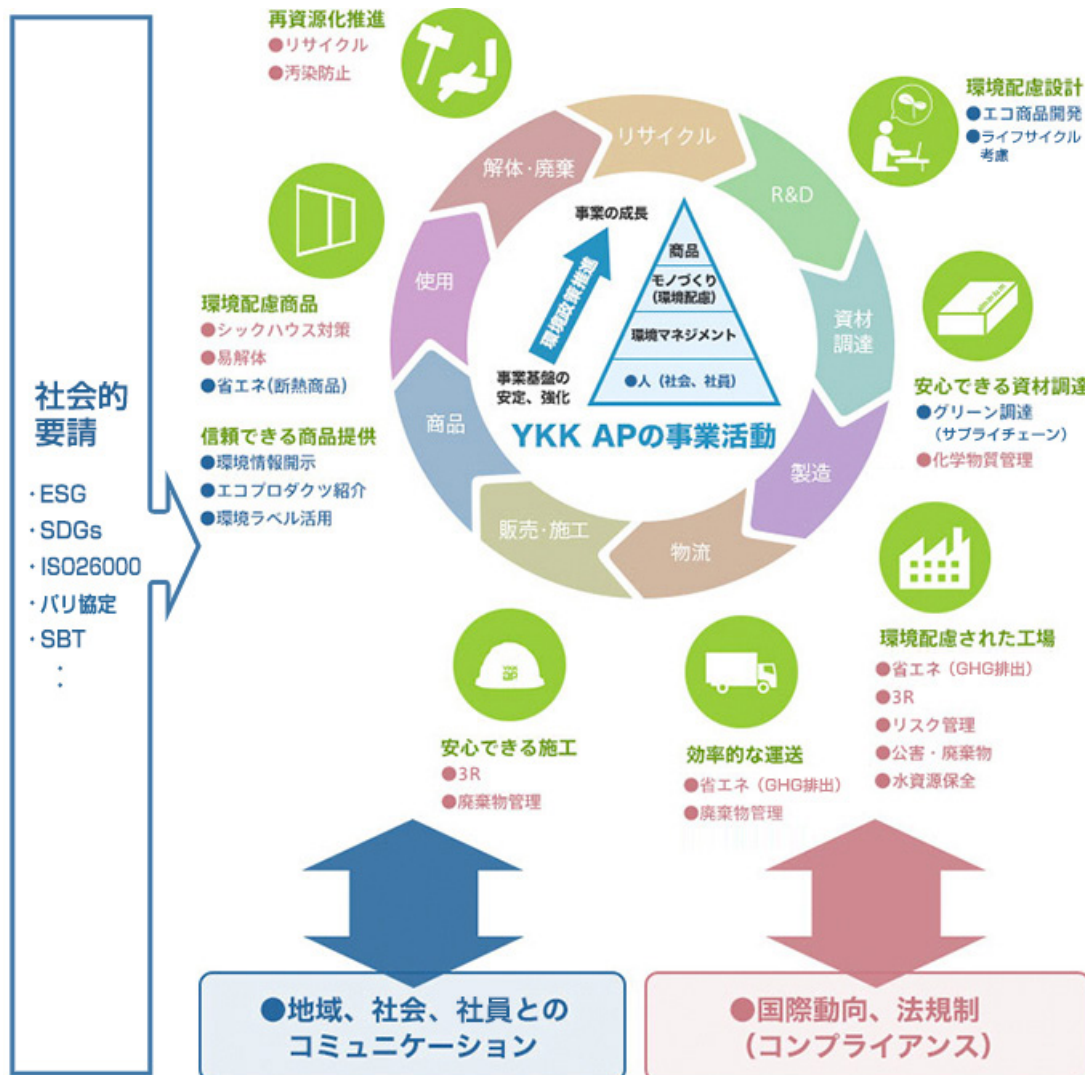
社会的要請

・ESG
・SDGs
・ISO26000
・パリ協定
・SBT
・
・

再資源化推進
●リサイクル
●汚染防止

環境配慮設計
●エコ商品開発
●ライフサイクル考慮

環境配慮商品
●シックハウス対策
●易解体
●省エネ(断熱商品)

信頼できる商品提供
●環境情報開示
●エコプロダクツ紹介
●環境ラベル活用

安心できる資材調達
●グリーン調達（サプライチェーン）
●化学物質管理

リサイクル
R&D
資材調達
製造
物流
販売・施工
商品
使用
解体・廃棄

事業の成長
環境経営推進
事業基盤の安定、強化
商品
モノづくり（環境配慮）
環境マネジメント
●人（社会、社員）
YKK APの事業活動

環境配慮された工場
●省エネ（GHG排出）
●3R
●リスク管理
●公害・廃棄物
●水資源保全

安心できる施工
●3R
●廃棄物管理

効率的な運送
●省エネ（GHG排出）
●廃棄物管理

●地域、社会、社員とのコミュニケーション

●国際動向、法規制（コンプライアンス）